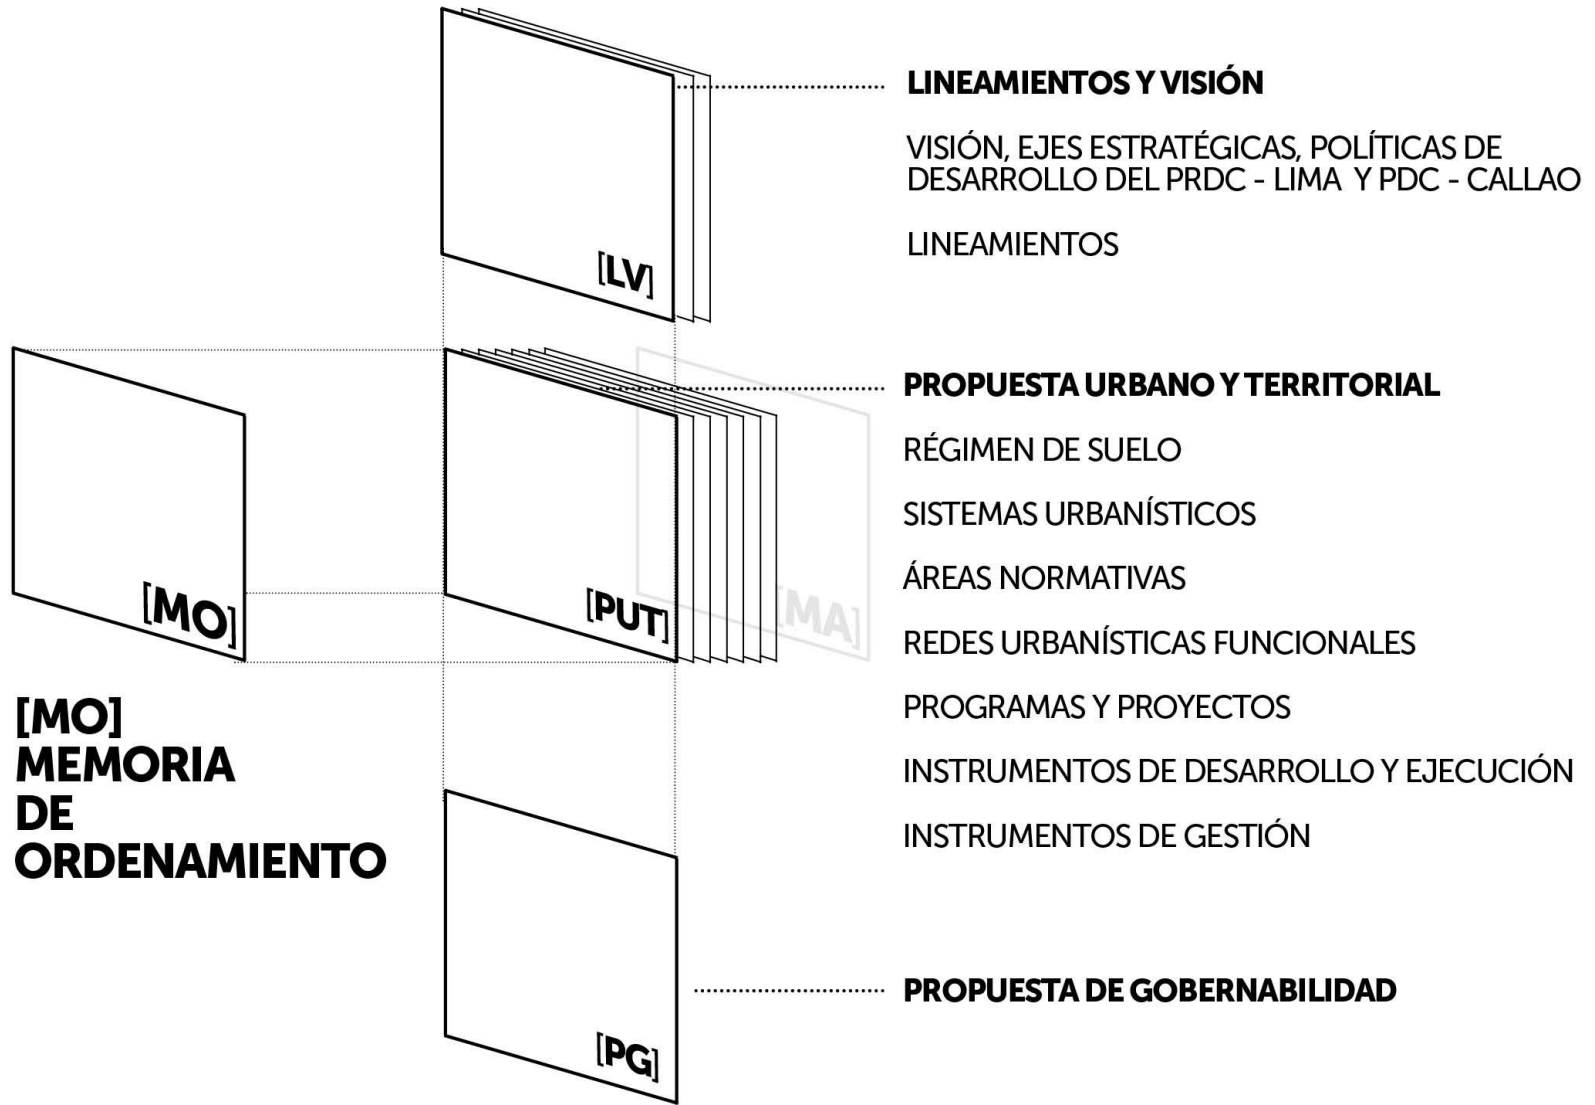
[LV]

LINEAMIENTOS Y VISIÓN

VISIÓN, EJES ESTRATÉGICAS, POLÍTICAS DE DESARROLLO DEL PRDC - LIMA Y PDC - CALLAO

LINEAMIENTOS

[MO]

[PUT]

[MA]

PROPUESTA URBANO Y TERRITORIAL

RÉGIMEN DE SUELO

SISTEMAS URBANÍSTICOS

ÁREAS NORMATIVAS

REDES URBANÍSTICAS FUNCIONALES

PROGRAMAS Y PROYECTOS

INSTRUMENTOS DE DESARROLLO Y EJECUCIÓN

INSTRUMENTOS DE GESTIÓN

[MO]
MEMORIA
DE
ORDENAMIENTO

[PG]

PROPUESTA DE GOBERNABILIDAD